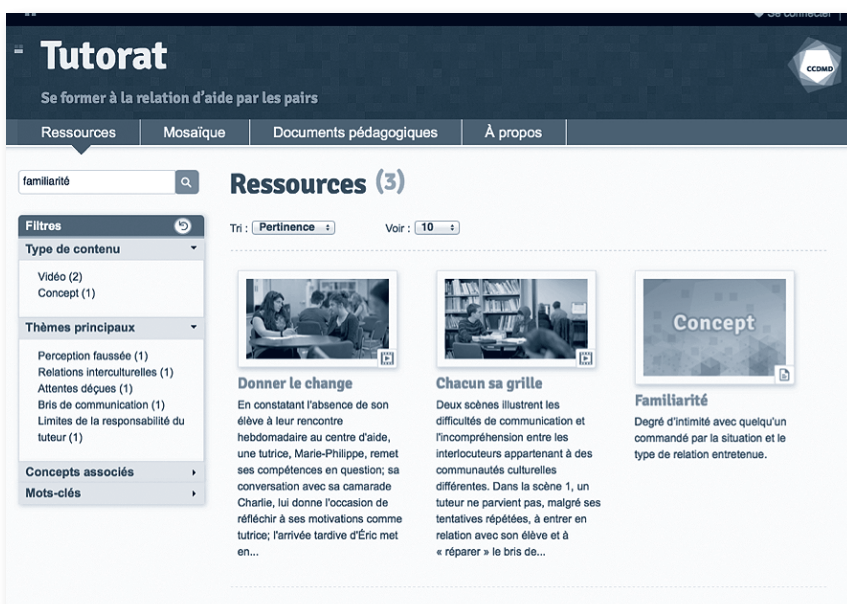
Se connecter

Tutorat

Se former à la relation d'aide par les pairs

CCDMD

Ressources | Mosaïque | Documents pédagogiques | À propos

familiarité

Ressources (3)

Filtres

Type de contenu

Vidéo (2)
Concept (1)

Thèmes principaux

Perception faussée (1)
Relations interculturelles (1)
Attentes déçues (1)
Bris de communication (1)
Limites de la responsabilité du tuteur (1)

Concepts associés

Mots-clés

Tri : Pertinence

Voir : 10

Donner le change

En constatant l'absence de son élève à leur rencontre hebdomadaire au centre d'aide, une tutrice, Marie-Philippe, remet ses compétences en question; sa conversation avec sa camarade Charlie, lui donne l'occasion de réfléchir à ses motivations comme tutrice; l'arrivée tardive d'Éric met en...

Chacun sa grille

Deux scènes illustrent les difficultés de communication et l'incompréhension entre les interlocuteurs appartenant à des communautés culturelles différentes. Dans la scène 1, un tuteur ne parvient pas, malgré ses tentatives répétées, à entrer en relation avec son élève et à « réparer » le bris de...

Concept

Familiarité

Degré d'intimité avec quelqu'un commandé par la situation et le type de relation entretenue.